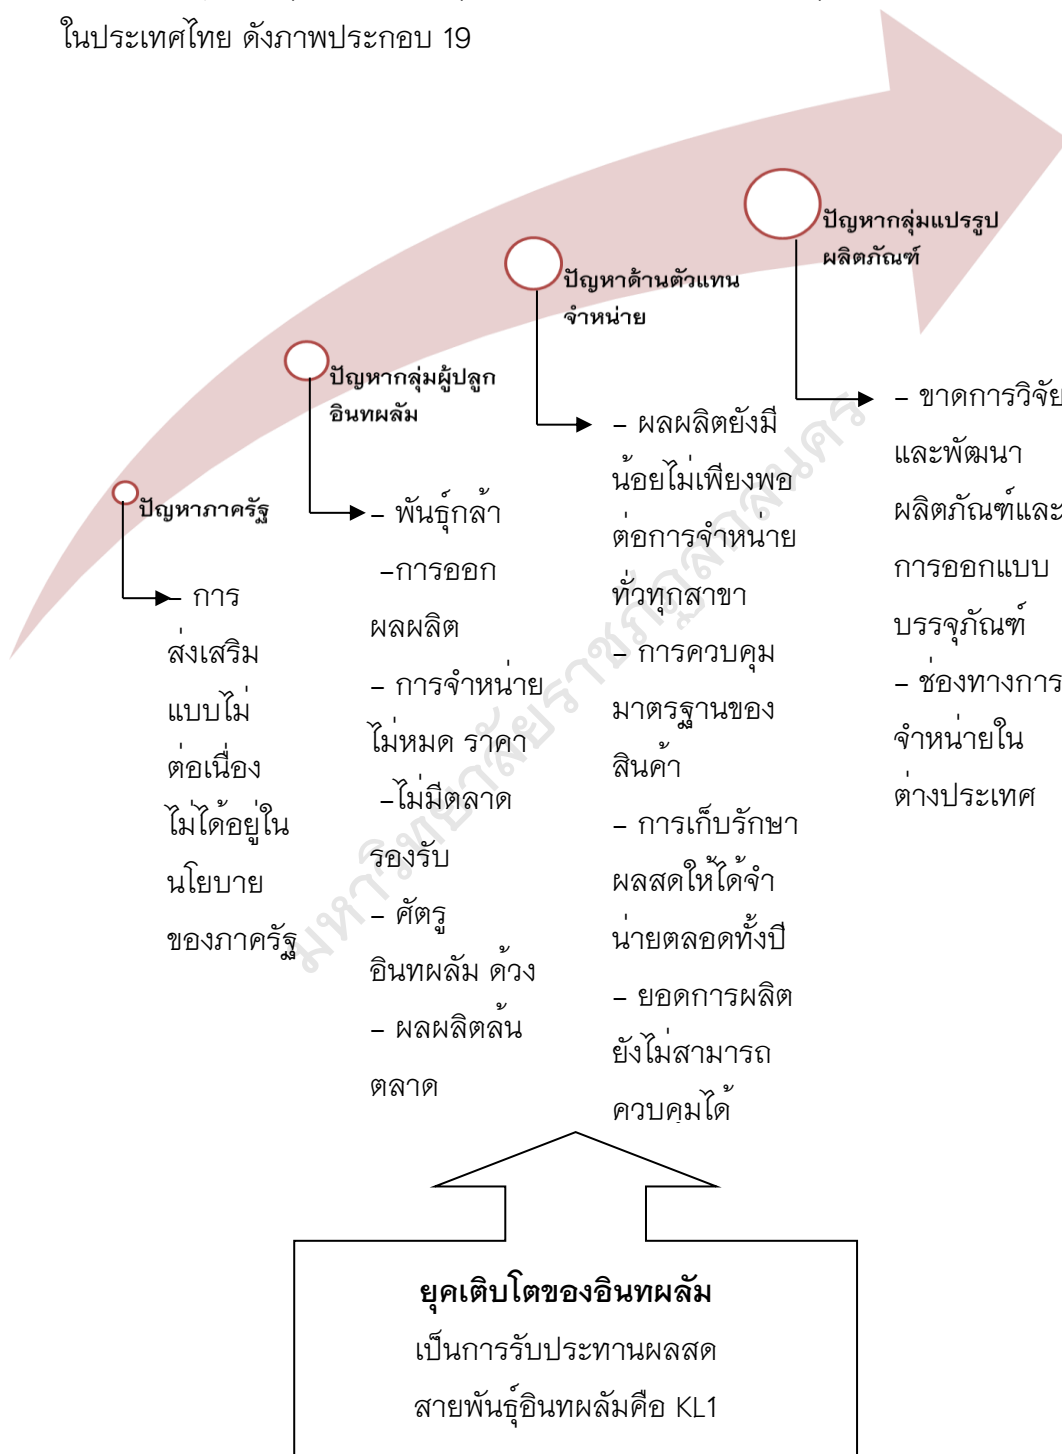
ในประเทศไทย ดังภาพประกอบ 19

ปัญหาภาครัฐ

– การส่งเสริมแบบไม่ต่อเนื่อง ไม่ได้อยู่ในนโยบายของภาครัฐ

ปัญหากลุ่มผู้ปลูกอินทผลัม

– พันธุ์กล้า
–การออกผลผลิต
– การจำหน่ายไม่หมด ราคา
–ไม่มีตลาดรองรับ
– ศัตรูอินทผลัม ด้วง
– ผลผลิตล้นตลาด

ปัญหาด้านตัวแทนจำหน่าย

– ผลผลิตยังมีน้อยไม่เพียงพอต่อการจำหน่ายทั่วทุกสาขา
– การควบคุมมาตรฐานของสินค้า
– การเก็บรักษาผลสดให้ได้จำน่ายตลอดทั้งปี
– ยอดการผลิตยังไม่สามารถควบคุมได้

ปัญหากลุ่มแปรรูปผลิตภัณฑ์

– ขาดการวิจัยและพัฒนาผลิตภัณฑ์และการออกแบบบรรจุภัณฑ์
– ช่องทางการจำหน่ายในต่างประเทศ

มหาวิทยาลัยราชภัฏสกลนคร

ยุคเติบโตของอินทผลัม
เป็นการรับประทานผลสด
สายพันธุ์อินทผลัมคือ KL1